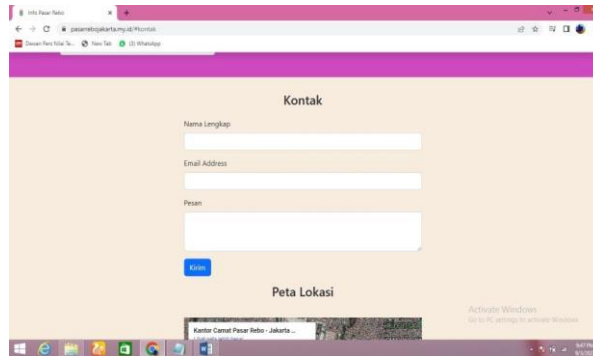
Info Pasar Rebo
pasarrebojakarta.my.id/#kontak
Daesan Peru Nilai Te... New Tab (3) WhatsApp

Kontak

Nama Lengkap

Email Address

Pesan

Kirim

Peta Lokasi

Kantor Camat Pasar Rebo - Jakarta ...
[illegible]

Activate Windows
Go to PC settings to activate Windows.

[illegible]